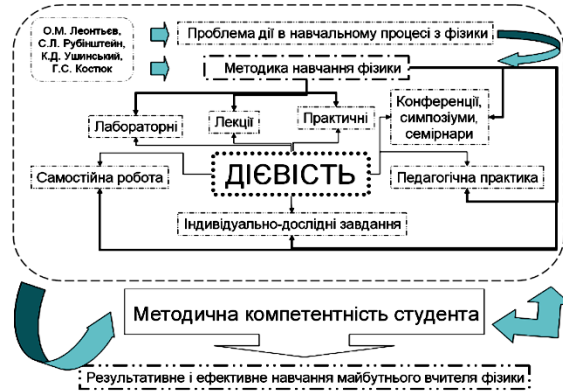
О.М. Леонтьєв,
С.Л. Рубінштейн,
К.Д. Ушинський,
Г.С. Костюк

Проблема дії в навчальному процесі з фізики

Методика навчання фізики

Лабораторні

Лекції

Практичні

Конференції, симпозіуми, семінари

Самостійна робота

ДІЄВІСТЬ

Педагогічна практика

Індивідуально-дослідні завдання

Методична компетентність студента

Результативне і ефективне навчання майбутнього вчителя фізики